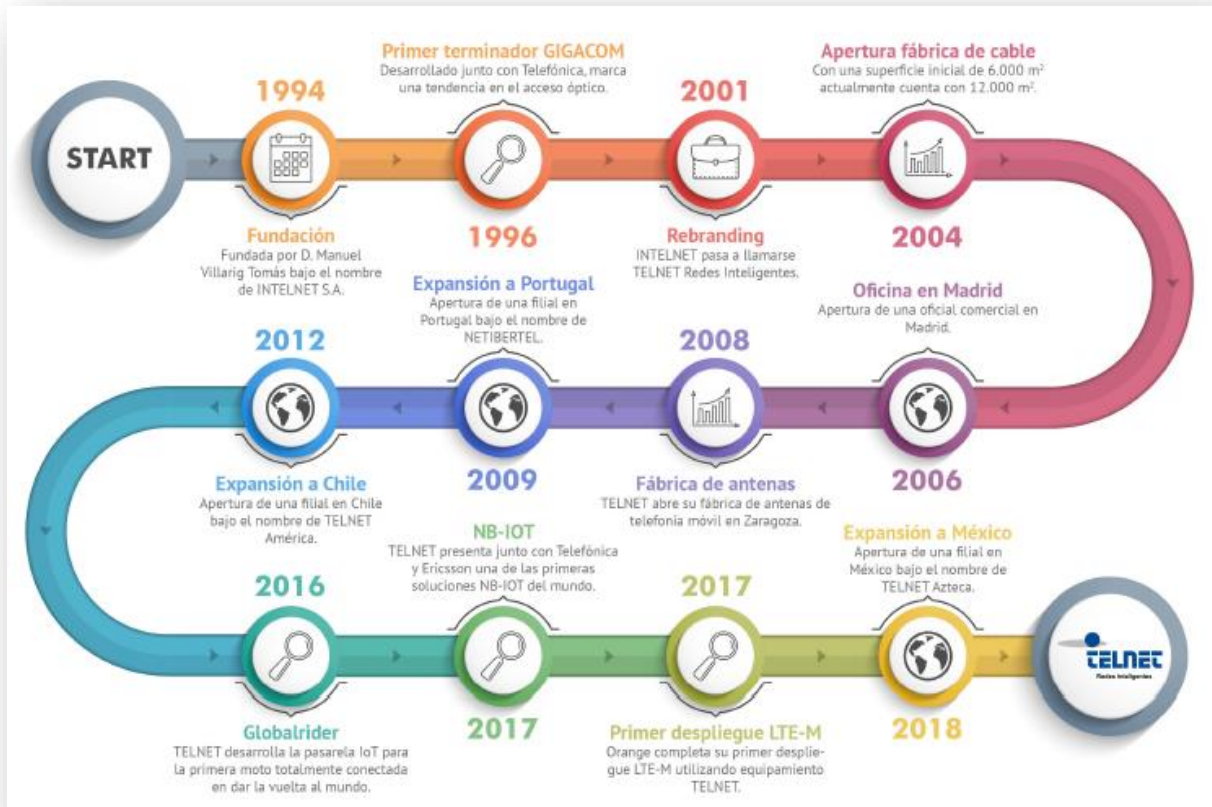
START

1994

Fundación
Fundada por D. Manuel Villarig Tomás bajo el nombre de INTELNET S.A.

Primer terminador GIGACOM
Desarrollado junto con Telefónica, marca una tendencia en el acceso óptico.

1996

2001

Rebranding
INTELNET pasa a llamarse TELNET Redes Inteligentes.

Apertura fábrica de cable
Con una superficie inicial de 6.000 m$^2$ actualmente cuenta con 12.000 m$^2$.

2004

Oficina en Madrid
Apertura de una oficial comercial en Madrid.

2006

2008

Fábrica de antenas
TELNET abre su fábrica de antenas de telefonía móvil en Zaragoza.

Expansión a Portugal
Apertura de una filial en Portugal bajo el nombre de NETIBERTEL.

2009

2012

Expansión a Chile
Apertura de una filial en Chile bajo el nombre de TELNET América.

2016

Globalrider
TELNET desarrolla la pasarela IoT para la primera moto totalmente conectada en dar la vuelta al mundo.

NB-IOT
TELNET presenta junto con Telefónica y Ericsson una de las primeras soluciones NB-IOT del mundo.

2017

2017

Primer despliegue LTE-M
Orange completa su primer despliegue LTE-M utilizando equipamiento TELNET.

Expansión a México
Apertura de una filial en México bajo el nombre de TELNET Azteca.

2018

TELNET
Redes Inteligentes